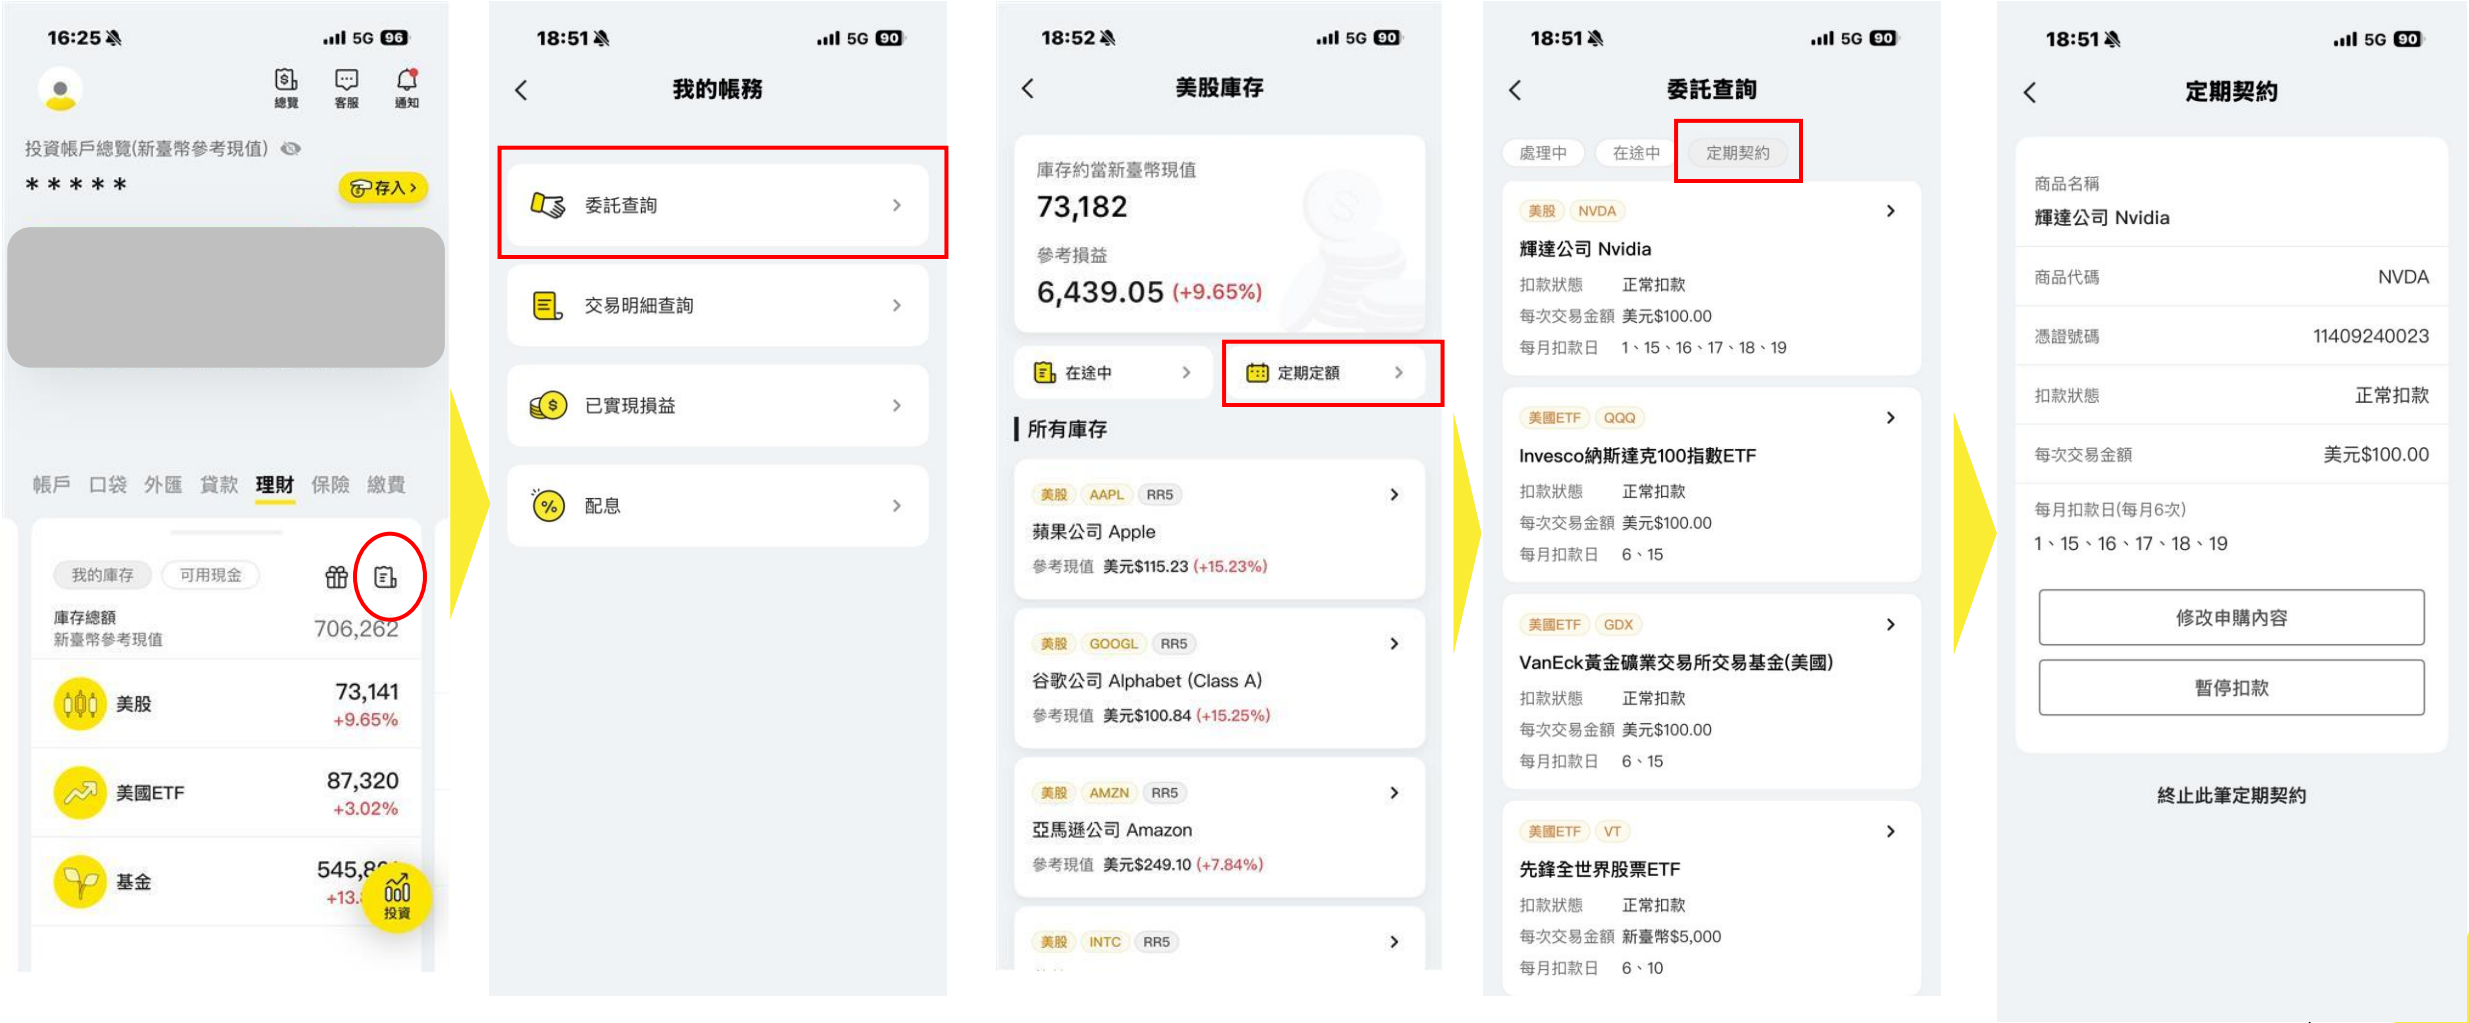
16:25 5G 96

總覽 客服 通知

投資帳戶總覽(新臺幣參考現值)

*****

存入 >

帳戶 口袋 外匯 貸款 理財 保險 繳費

我的庫存 可用現金

庫存總額
新臺幣參考現值
706,262

美股
73,141
+9.65%

美國ETF
87,320
+3.02%

基金
545,8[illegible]
+13.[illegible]

投資

18:51 5G 90

我的帳務

委託查詢

交易明細查詢

已實現損益

配息

18:52 5G 90

美股庫存

庫存約當新臺幣現值
73,182
參考損益
6,439.05 (+9.65%)

在途中

定期定額

所有庫存

美股 AAPL RR5
蘋果公司 Apple
參考現值 美元$115.23 (+15.23%)

美股 GOOGL RR5
谷歌公司 Alphabet (Class A)
參考現值 美元$100.84 (+15.25%)

美股 AMZN RR5
亞馬遜公司 Amazon
參考現值 美元$249.10 (+7.84%)

美股 INTC RR5

18:51 5G 90

委託查詢

處理中 在途中 定期契約

美股 NVDA
輝達公司 Nvidia
扣款狀態 正常扣款
每次交易金額 美元$100.00
每月扣款日 1、15、16、17、18、19

美國ETF QQQ
Invesco納斯達克100指數ETF
扣款狀態 正常扣款
每次交易金額 美元$100.00
每月扣款日 6、15

美國ETF GDX
VanEck黃金礦業交易所交易基金(美國)
扣款狀態 正常扣款
每次交易金額 美元$100.00
每月扣款日 6、15

美國ETF VT
先鋒全世界股票ETF
扣款狀態 正常扣款
每次交易金額 新臺幣$5,000
每月扣款日 6、10

18:51 5G 90

定期契約

商品名稱
輝達公司 Nvidia

商品代碼 NVDA

憑證號碼 11409240023

扣款狀態 正常扣款

每次交易金額 美元$100.00

每月扣款日(每月6次)
1、15、16、17、18、19

修改申購內容

暫停扣款

終止此筆定期契約